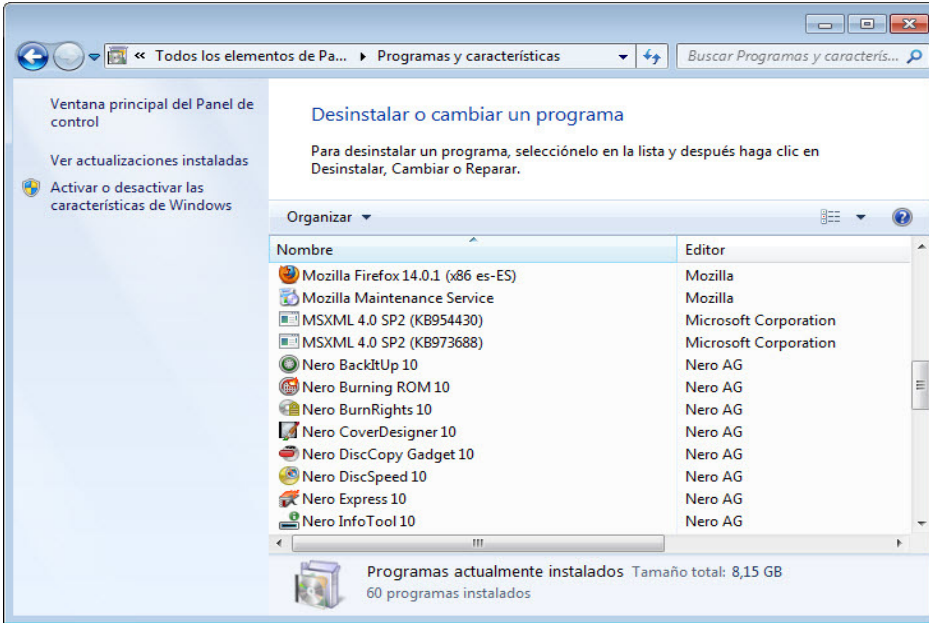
« Todos los elementos de Pa... ▸ Programas y características

Buscar Programas y característ...

Ventana principal del Panel de control

Ver actualizaciones instaladas

Activar o desactivar las características de Windows

Desinstalar o cambiar un programa

Para desinstalar un programa, selecciónelo en la lista y después haga clic en Desinstalar, Cambiar o Reparar.

Organizar ▾

| Nombre | Editor |
|---|---|
| Mozilla Firefox 14.0.1 (x86 es-ES) | Mozilla |
| Mozilla Maintenance Service | Mozilla |
| MSXML 4.0 SP2 (KB954430) | Microsoft Corporation |
| MSXML 4.0 SP2 (KB973688) | Microsoft Corporation |
| Nero BackItUp 10 | Nero AG |
| Nero Burning ROM 10 | Nero AG |
| Nero BurnRights 10 | Nero AG |
| Nero CoverDesigner 10 | Nero AG |
| Nero DiscCopy Gadget 10 | Nero AG |
| Nero DiscSpeed 10 | Nero AG |
| Nero Express 10 | Nero AG |
| Nero InfoTool 10 | Nero AG |

Programas actualmente instalados Tamaño total: 8,15 GB
60 programas instalados